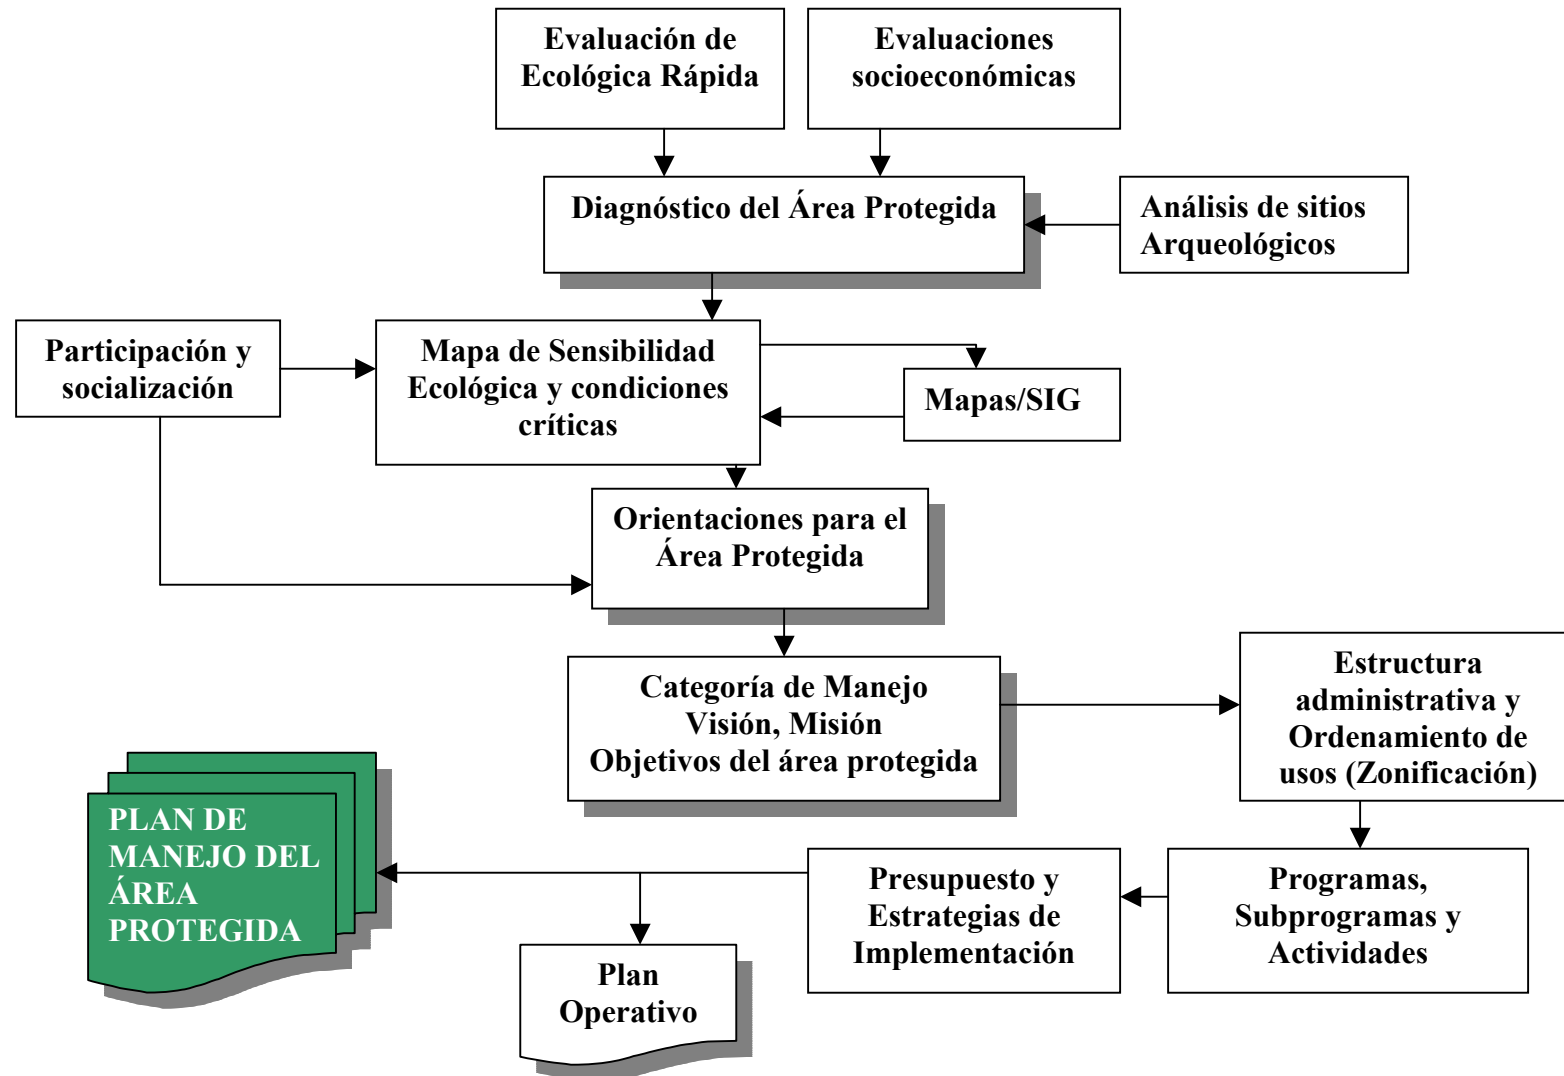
Evaluación de Ecológica Rápida

Evaluaciones socioeconómicas

Diagnóstico del Área Protegida

Análisis de sitios Arqueológicos

Participación y socialización

Mapa de Sensibilidad Ecológica y condiciones críticas

Mapas/SIG

Orientaciones para el Área Protegida

Categoría de Manejo
Visión, Misión
Objetivos del área protegida

Estructura administrativa y Ordenamiento de usos (Zonificación)

PLAN DE MANEJO DEL ÁREA PROTEGIDA

Presupuesto y Estrategias de Implementación

Programas, Subprogramas y Actividades

Plan Operativo